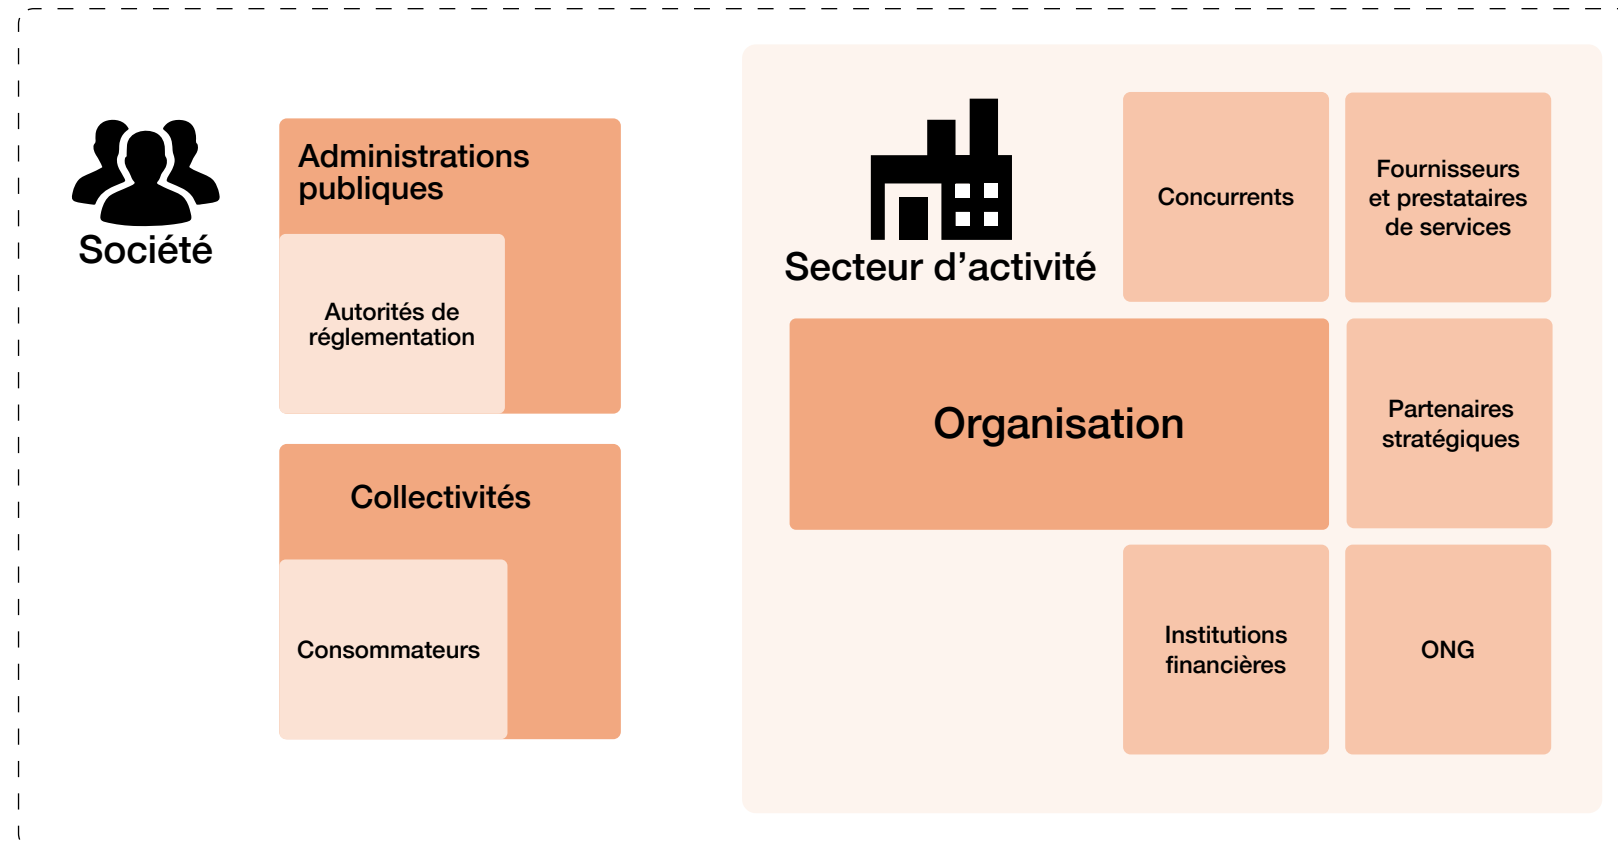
Société

Administrations publiques

Autorités de réglementation

Collectivités

Consommateurs

Secteur d'activité

Concurrents

Fournisseurs et prestataires de services

Organisation

Partenaires stratégiques

Institutions financières

ONG